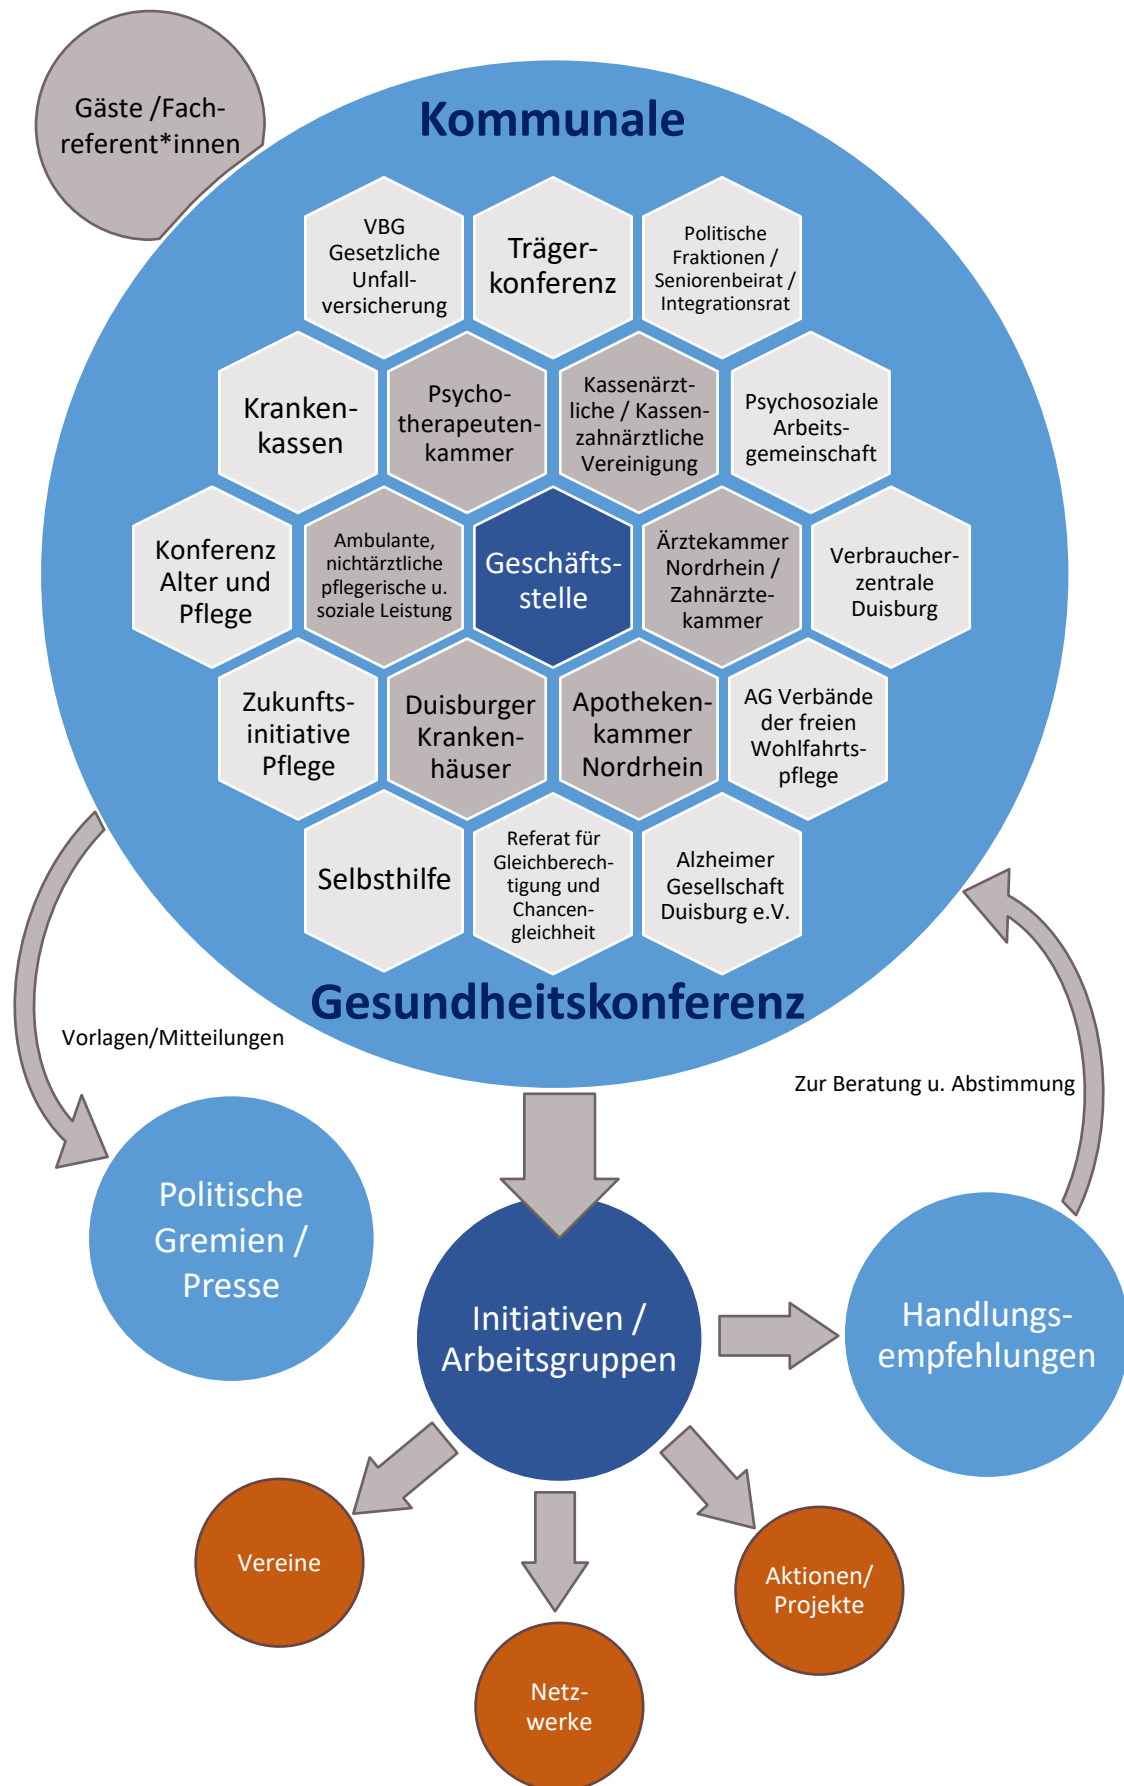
Gäste /Fachreferent*innen

Kommunale

VBG Gesetzliche Unfallversicherung

Trägerkonferenz

Politische Fraktionen / Seniorenbeirat / Integrationsrat

Krankenkassen

Psychotherapeutenkammer

Kassenärztliche / Kassenzahnärztliche Vereinigung

Psychosoziale Arbeitsgemeinschaft

Konferenz Alter und Pflege

Ambulante, nichtärztliche pflegerische u. soziale Leistung

Geschäftsstelle

Ärztekammer Nordrhein / Zahnärztekammer

Verbraucherzentrale Duisburg

Zukunftsinitiative Pflege

Duisburger Krankenhäuser

Apothekenkammer Nordrhein

AG Verbände der freien Wohlfahrtspflege

Selbsthilfe

Referat für Gleichberechtigung und Chancengleichheit

Alzheimer Gesellschaft Duisburg e.V.

Gesundheitskonferenz

Vorlagen/Mitteilungen

Zur Beratung u. Abstimmung

Politische Gremien / Presse

Initiativen / Arbeitsgruppen

Handlungsempfehlungen

Vereine

Netzwerke

Aktionen/ Projekte